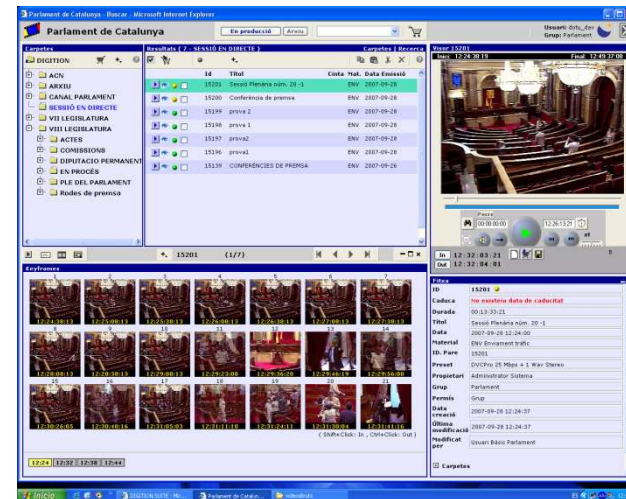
Parlament de Catalunya - Buscar - Microsoft Internet Explorer

Parlament de Catalunya

En producció | Arxiu

Usuari: dstu_dav
Grup: Parlament

Carpetes

DIGITION

ACN
ARXIU
CANAL PARLAMENT
SESSIÓ EN DIRECTE
VII LEGISLATURA
VIII LEGISLATURA
ACTES
COMISSIONS
DIPUTACIO PERMANENT
EN PROCÉS
PLE DEL PARLAMENT
Rodes de premsa

Resultats ( 7 - SESSIÓ EN DIRECTE )

Carpetes | Recerca

| Id | Títol | Cinta | Mat. | Data Emissió |
|---|---|---|---|---|
| 15201 | Sessió Plenària núm. 20 -1 | | ENV | 2007-09-28 |
| 15200 | Conferència de premsa | | ENV | 2007-09-28 |
| 15199 | prova 2 | | ENV | 2007-09-28 |
| 15198 | prova 1 | | ENV | 2007-09-28 |
| 15197 | prova2 | | ENV | 2007-09-28 |
| 15196 | prova1 | | ENV | 2007-09-28 |
| 15139 | CONFERÈNCIES DE PREMSA | | ENV | 2007-09-26 |

15201 (1/7)

Visor 15201

Inici 12:24:38:19 Final 12:49:37:00

Pausa
00:00:00:00 12:26:13:21

In 12:32:03:21
Out 12:32:04:01

Keyframes

1 12:24:38:13
2 12:25:08:13
3 12:25:38:13
4 12:26:08:13
5 12:26:38:13
6 12:27:08:13
7 12:27:38:13
8 12:28:08:13
9 12:28:38:13
10 12:29:08:13
11 12:29:23:08
12 12:29:36:20
13 12:29:46:19
14 12:29:56:08
15 12:30:26:05
16 12:30:40:16
17 12:31:05:03
18 12:31:11:10
19 12:31:24:11
20 12:31:30:04
21 12:31:41:16

( Shift+Click: In , Ctrl+Click: Out )

12:24 12:32 12:38 12:44

Fitxa

| ID | 15201 |
|---|---|
| Caduca | No existeix data de caducitat |
| Durada | 00:13:33:21 |
| Títol | Sessió Plenària núm. 20 -1 |
| Data | 2007-09-28 12:24:00 |
| Material | ENV Enviament tràfic |
| ID. Pare | 15201 |
| Preset | DVCPro 25 Mbps + 4 Wav Stereo |
| Propietari | Administrator Sistema |
| Grup | Parlament |
| Permís | Grup |
| Data creació | 2007-09-28 12:24:37 |
| Última modificació | 2007-09-28 12:24:37 |
| Modificat per | Usuari Bàsic Parlament |

Carpetes

Inicio | DIGITION SUITE - Mi... | Parlament de Catalun... | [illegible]